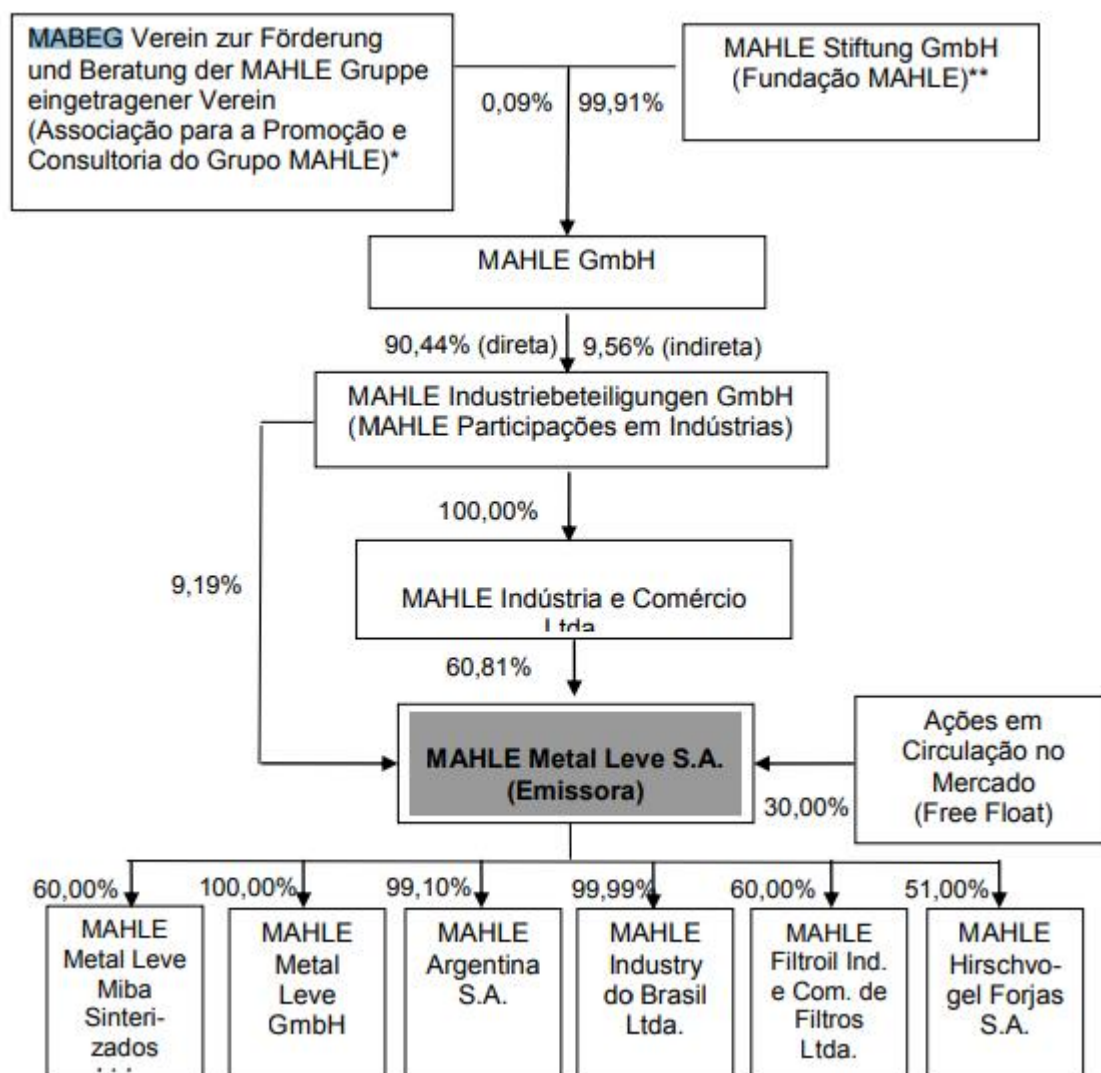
MABEG Verein zur Förderung und Beratung der MAHLE Gruppe eingetragener Verein (Associação para a Promoção e Consultoria do Grupo MAHLE)*

MAHLE Stiftung GmbH (Fundação MAHLE)**

0,09%

99,91%

MAHLE GmbH

90,44% (direta)

9,56% (indireta)

MAHLE Industriebeteiligungen GmbH (MAHLE Participações em Indústrias)

100,00%

9,19%

MAHLE Indústria e Comércio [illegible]

60,81%

MAHLE Metal Leve S.A. (Emissora)

Ações em Circulação no Mercado (Free Float)

30,00%

60,00%

100,00%

99,10%

99,99%

60,00%

51,00%

MAHLE Metal Leve Miba Sinterizados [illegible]

MAHLE Metal Leve GmbH

MAHLE Argentina S.A.

MAHLE Industry do Brasil Ltda.

MAHLE Filtroil Ind. e Com. de Filtros Ltda.

MAHLE Hirschvogel Forjas S.A.